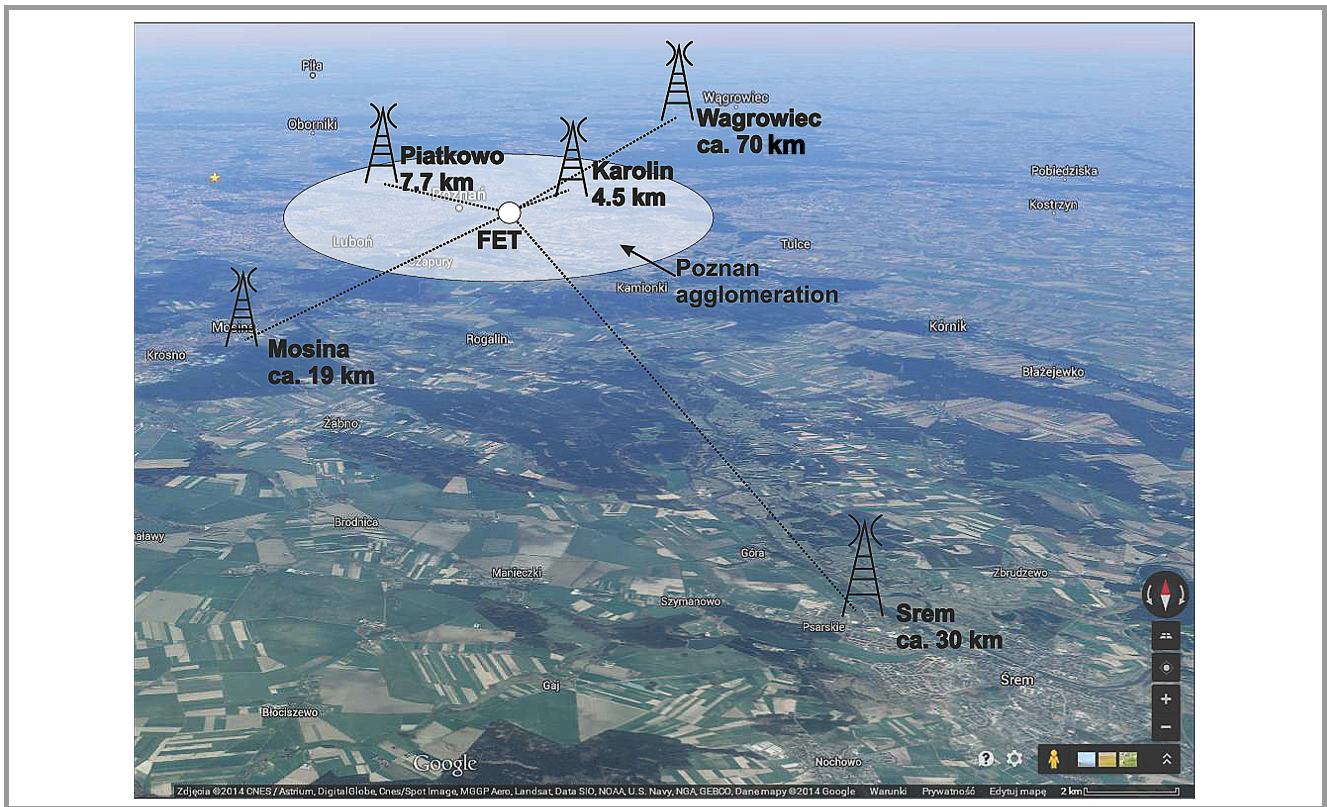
Piła

Wągrowiec

Wagrowiec
ca. 70 km

Oborniki

Piatkowo
7.7 km

Karolin
4.5 km

Pobiedziska

Kostrzyn

Poznań

FET

Luboń

Tulce

Żabno

Poznan
agglomeration

Kamionki

Mosina

Krosno

Mosina
ca. 19 km

Rogalin

Kórnik

Błażejewko

Żabno

Brodnica

alawy

Góra

Zbrudzewo

Manieczki

Szymanowo

Psarskie

Srem
ca. 30 km

Śrem

Gaj

Błociszewo

Nochowo

Google

Zdjęcia ©2014 CNES / Astrium, DigitalGlobe, Cnes/Spot Image, MGGP Aero, Landsat, Data SIO, NOAA, U.S. Navy, NGA, GEBCO, Dane mapy ©2014 Google Warunki Prywatność Edytuj mapę 2 km